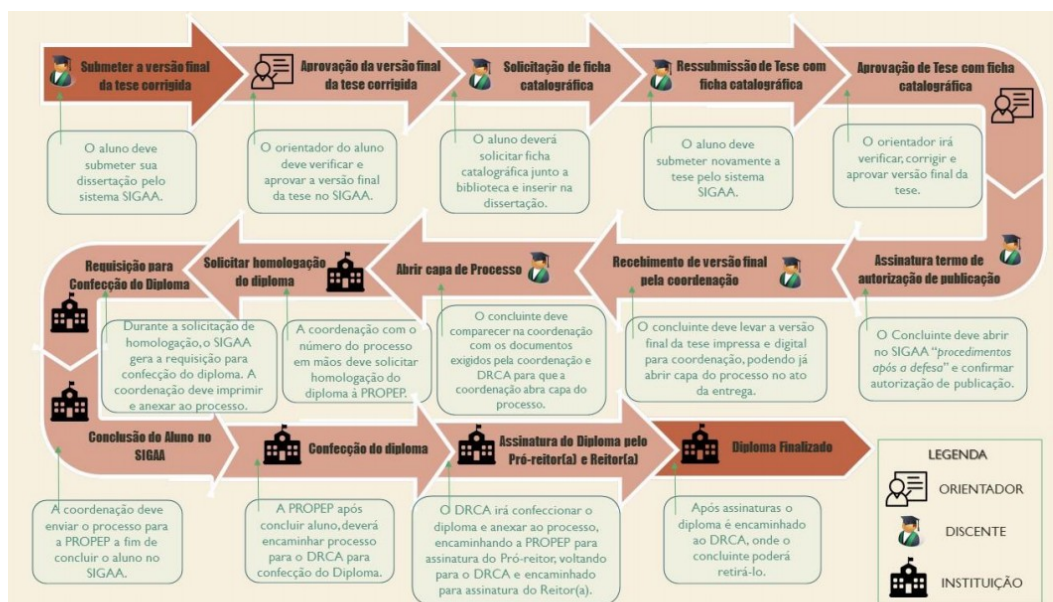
Submeter a versão final da tese corrigida

O aluno deve submeter sua dissertação pelo sistema SIGAA.

Aprovação da versão final da tese corrigida

O orientador do aluno deve verificar e aprovar a versão final da tese no SIGAA.

Solicitação de ficha catalográfica

O aluno deverá solicitar ficha catalográfica junto a biblioteca e inserir na dissertação.

Ressubmissão de Tese com ficha catalográfica

O aluno deve submeter novamente a tese pelo sistema SIGAA.

Aprovação de Tese com ficha catalográfica

O orientador irá verificar, corrigir e aprovar versão final da tese.

Assinatura termo de autorização de publicação

O Concluinte deve abrir no SIGAA "procedimentos após a defesa" e confirmar autorização de publicação.

Recebimento de versão final pela coordenação

O concluinte deve levar a versão final da tese impressa e digital para coordenação, podendo já abrir capa do processo no ato da entrega.

Abrir capa de Processo

O concluinte deve comparecer na coordenação com os documentos exigidos pela coordenação e DRCA para que a coordenação abra capa do processo.

Solicitar homologação do diploma

A coordenação com o número do processo em mãos deve solicitar homologação do diploma à PROPEP.

Requisição para Confecção do Diploma

Durante a solicitação de homologação, o SIGAA gera a requisição para confecção do diploma. A coordenação deve imprimir e anexar ao processo.

Conclusão do Aluno no SIGAA

A coordenação deve enviar o processo para a PROPEP a fim de concluir o aluno no SIGAA.

Confecção do diploma

A PROPEP após concluir aluno, deverá encaminhar processo para o DRCA para confecção do Diploma.

Assinatura do Diploma pelo Pró-reitor(a) e Reitor(a)

O DRCA irá confeccionar o diploma e anexar ao processo, encaminhando a PROPEP para assinatura do Pró-reitor, voltando para o DRCA e encaminhado para assinatura do Reitor(a).

Diploma Finalizado

Após assinaturas o diploma é encaminhado ao DRCA, onde o concluinte poderá retirá-lo.

LEGENDA
ORIENTADOR
DISCENTE
INSTITUIÇÃO